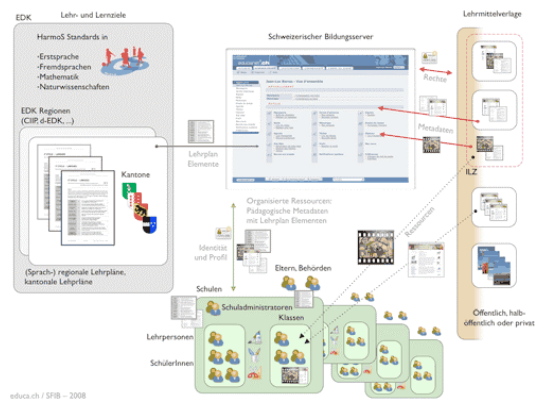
EDK

Lehr- und Lernziele

HarmoS Standards in

•Erstsprache
•Fremdsprachen
•Mathematik
•Naturwissenschaften

EDK Regionen (CIIP, d-EDK, ...)

Kantone

(Sprach-) regionale Lehrpläne, kantonale Lehrpläne

Schweizerischer Bildungsserver

Lehrplan Elemente

Organisierte Ressourcen: Pädagogische Metadaten mit Lehrplan Elementen

Identität und Profil

Lehrmittelverlage

Rechte

Metadaten

Ressourcen

ILZ

Öffentlich, halb-öffentlich oder privat

Eltern, Behörden

Schulen

Schuladministratoren

Klassen

Lehrpersonen

SchülerInnen

educa.ch / SFIB – 2008